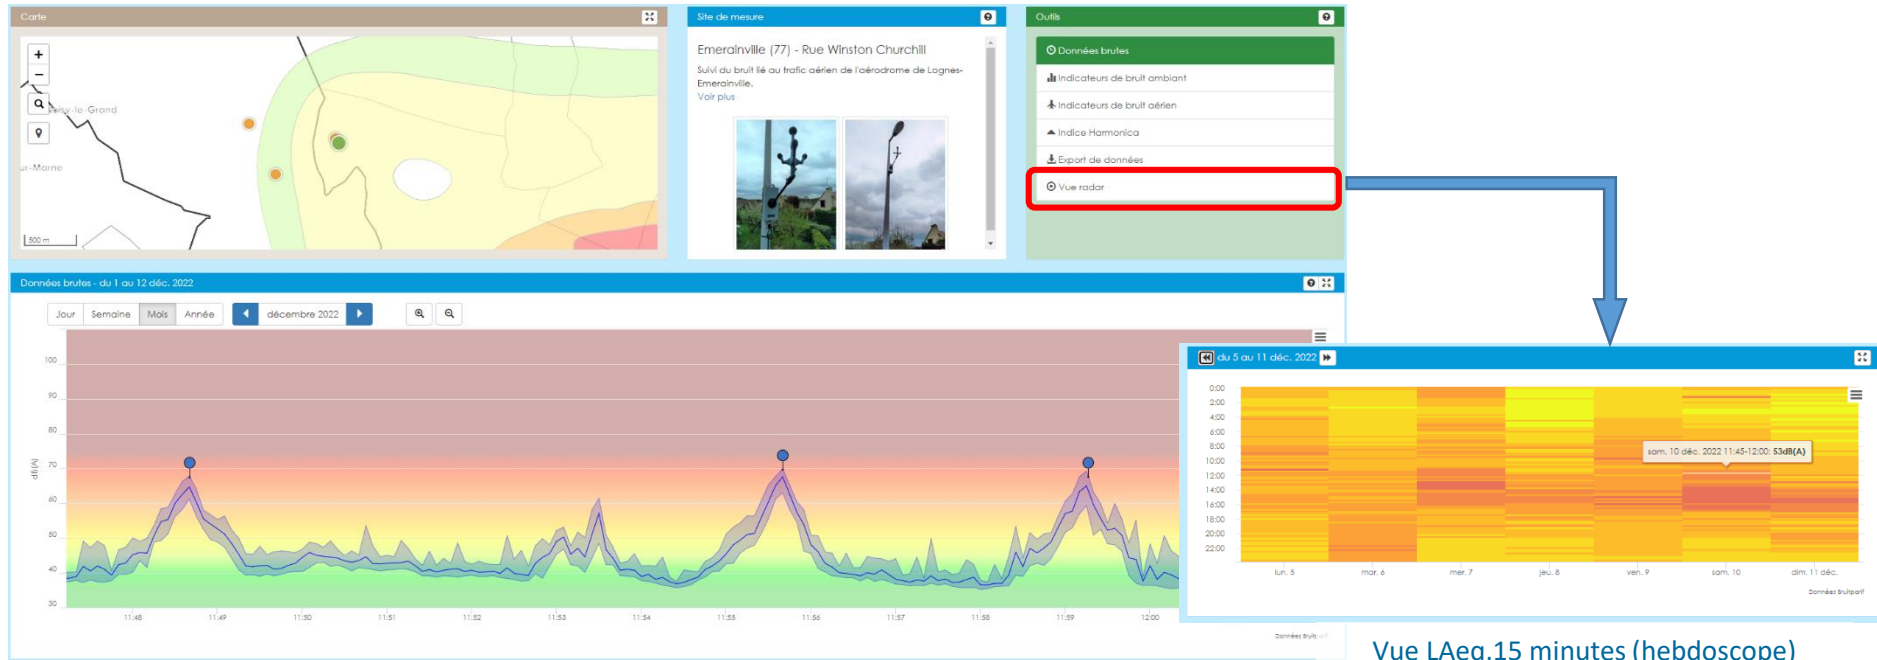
Carte

+
−
ssy-le-Grand
ur-Marne
500 m

Site de mesure

Emerainville (77) - Rue Winston Churchill

Suivi du bruit lié au trafic aérien de l'aérodrome de Lognes-Emerainville.
Voir plus

Outils

Données brutes
Indicateurs de bruit ambiant
Indicateurs de bruit aérien
Indice Harmonica
Export de données
Vue radar

Données brutes - du 1 au 12 déc. 2022

Jour | Semaine | Mois | Année | décembre 2022

100
90
80
70
60
50
40
30
dB(A)

11:48 11:49 11:50 11:51 11:52 11:53 11:54 11:55 11:56 11:57 11:58 11:59 12:00

Données Bruitparif

du 5 au 11 déc. 2022

0:00
2:00
4:00
6:00
8:00
10:00
12:00
14:00
16:00
18:00
20:00
22:00

sam. 10 déc. 2022 11:45-12:00: 53dB(A)

lun. 5 mar. 6 mer. 7 jeu. 8 ven. 9 sam. 10 dim. 11 déc.

Données Bruitparif

Vue LAeq,15 minutes (hebdoscope)